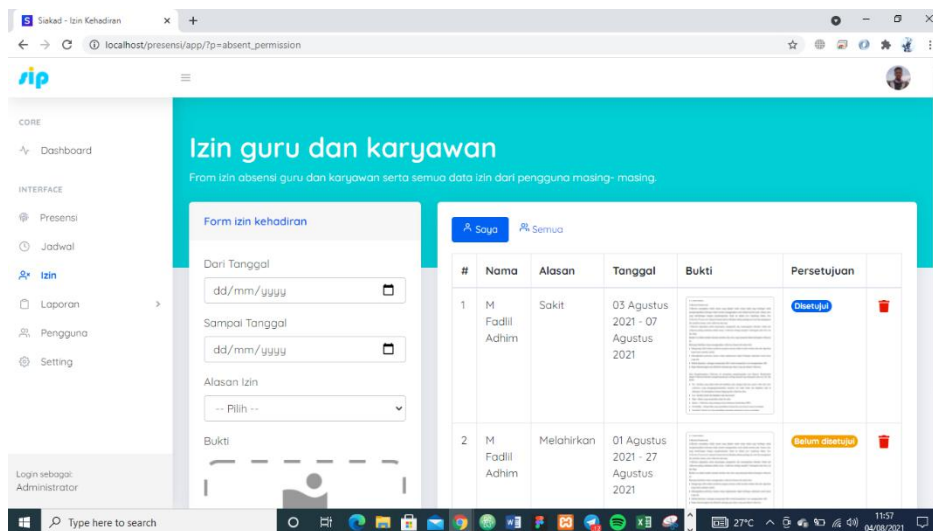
Siakad - Izin Kehadiran
localhost/presensi/app/?p=absent_permission

sip

CORE
Dashboard
INTERFACE
Presensi
Jadwal
Izin
Laporan
Pengguna
Setting

Login sebagai:
Administrator

Izin guru dan karyawan
From izin absensi guru dan karyawan serta semua data izin dari pengguna masing- masing.

Form izin kehadiran
Dari Tanggal
dd/mm/yyyy
Sampai Tanggal
dd/mm/yyyy
Alasan Izin
-- Pilih --
Bukti

Saya
Semua

| # | Nama | Alasan | Tanggal | Bukti | Persetujuan | |
|---|---|---|---|---|---|---|
| 1 | M Fadlil Adhim | Sakit | 03 Agustus 2021 - 07 Agustus 2021 | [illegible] | Disetujui | |
| 2 | M Fadlil Adhim | Melahirkan | 01 Agustus 2021 - 27 Agustus 2021 | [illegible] | Belum disetujui | |

Type here to search
27°C
11:57
04/08/2021